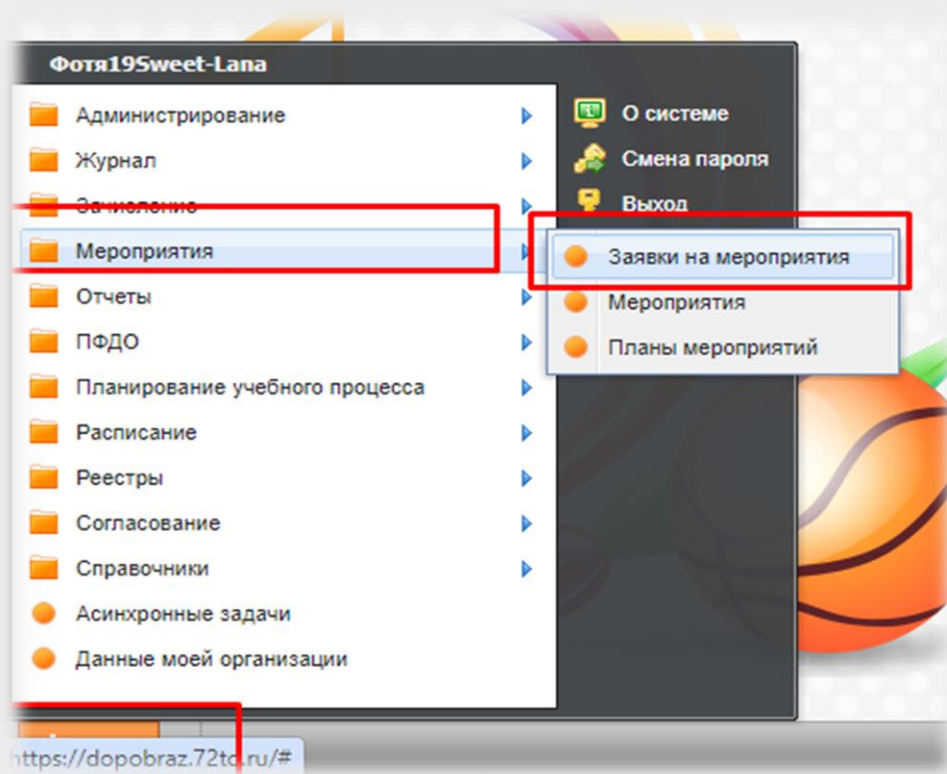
Фотя19Sweet-Lana

Администрирование
Журнал
Зачисление
Мероприятия
Отчеты
ПФДО
Планирование учебного процесса
Расписание
Реестры
Согласование
Справочники
Асинхронные задачи
Данные моей организации

О системе
Смена пароля
Выход

Заявки на мероприятия
Мероприятия
Планы мероприятий

https://dopobraz.72to.ru/#